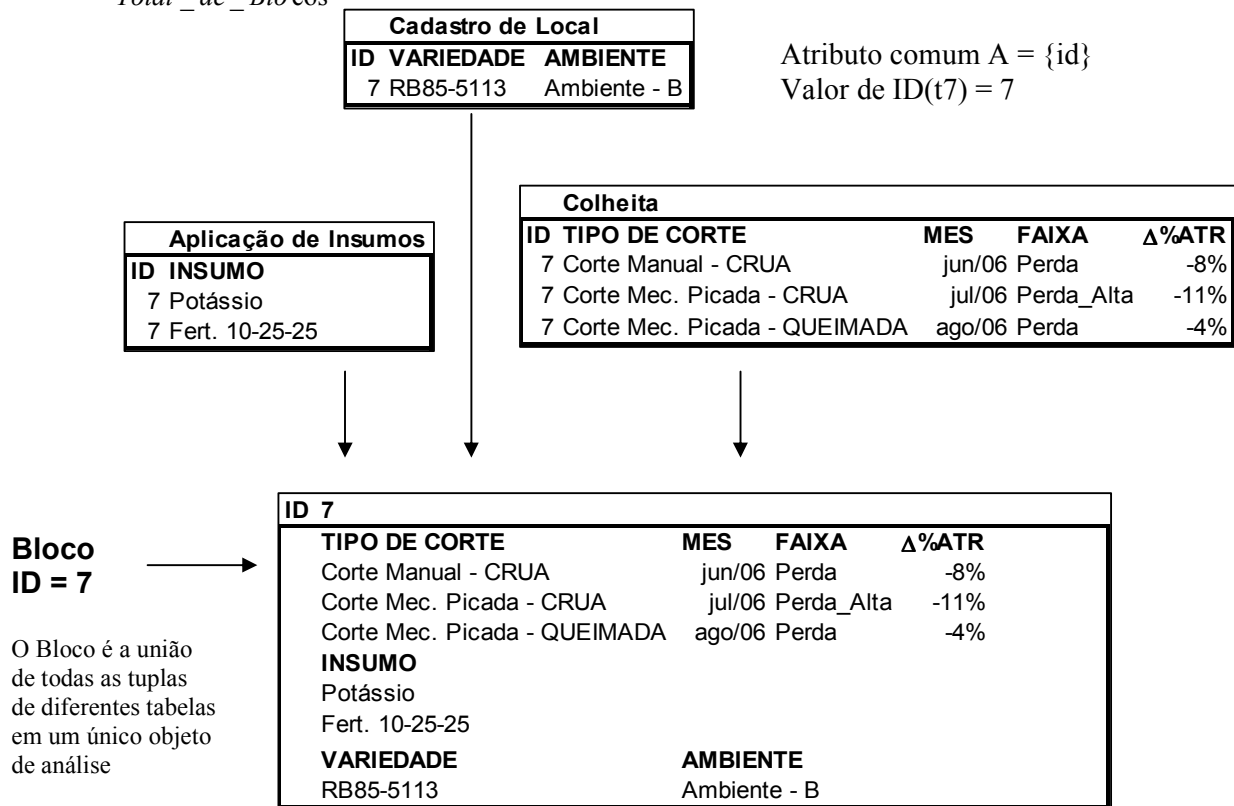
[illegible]

Cadastro de Local

| ID | VARIEDADE | AMBIENTE |
|---|---|---|
| 7 | RB85-5113 | Ambiente - B |

Atributo comum A = {id}
Valor de ID(t7) = 7

Aplicação de Insumos

| ID | INSUMO |
|---|---|
| 7 | Potássio |
| 7 | Fert. 10-25-25 |

Colheita

| ID | TIPO DE CORTE | MES | FAIXA | $\Delta$%ATR |
|---|---|---|---|---|
| 7 | Corte Manual - CRUA | jun/06 | Perda | -8% |
| 7 | Corte Mec. Picada - CRUA | jul/06 | Perda_Alta | -11% |
| 7 | Corte Mec. Picada - QUEIMADA | ago/06 | Perda | -4% |

Bloco
ID = 7

O Bloco é a união de todas as tuplas de diferentes tabelas em um único objeto de análise

ID 7

| TIPO DE CORTE | MES | FAIXA | $\Delta$%ATR |
|---|---|---|---|
| Corte Manual - CRUA | jun/06 | Perda | -8% |
| Corte Mec. Picada - CRUA | jul/06 | Perda_Alta | -11% |
| Corte Mec. Picada - QUEIMADA | ago/06 | Perda | -4% |

INSUMO
Potássio
Fert. 10-25-25

| VARIEDADE | AMBIENTE |
|---|---|
| RB85-5113 | Ambiente - B |